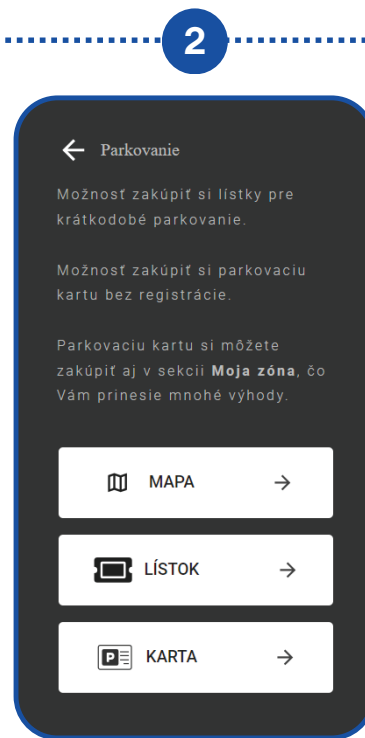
2

Parkovanie

Možnosť zakúpiť si lístky pre krátkodobé parkovanie.

Možnosť zakúpiť si parkovaciu kartu bez registrácie.

Parkovaciu kartu si môžete zakúpiť aj v sekcii **Moja zóna**, čo Vám prinesie mnohé výhody.

MAPA

LÍSTOK

KARTA